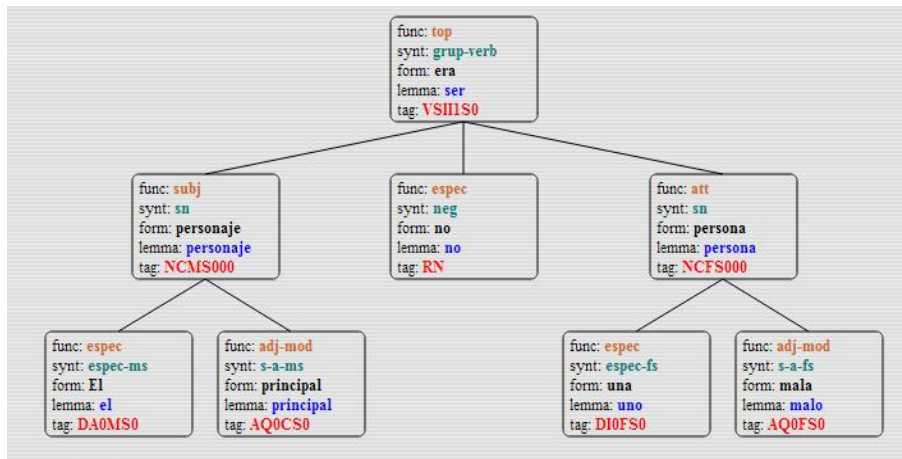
func: top
synt: grup-verb
form: era
lemma: ser
tag: VSII1S0

func: subj
synt: sn
form: personaje
lemma: personaje
tag: NCMS000

func: espec
synt: neg
form: no
lemma: no
tag: RN

func: att
synt: sn
form: persona
lemma: persona
tag: NCFS000

func: espec
synt: espec-ms
form: El
lemma: el
tag: DA0MS0

func: adj-mod
synt: s-a-ms
form: principal
lemma: principal
tag: AQ0CS0

func: espec
synt: espec-fs
form: una
lemma: uno
tag: DI0FS0

func: adj-mod
synt: s-a-fs
form: mala
lemma: malo
tag: AQ0FS0